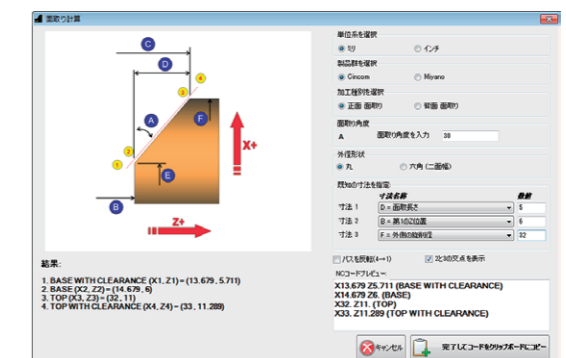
面取り計算

C
D
A
F
E
B
X+
Z+
1
2
3
4

単位系を選択
ミリ
インチ

製品群を選択
Cincom
Miyano

加工種別を選択
正面 面取り
背面 面取り

面取り角度
A 面取り角度を入力 30

外径形状
丸
六角 (二面幅)

既知の寸法を指定
寸法名称 数値
寸法 1 D = 面取長さ 5
寸法 2 B = 第1の Z位置 6
寸法 3 F = 外側の直径 32

パスを反転(4→1)
2と3の交点を表示

NCコードプレビュー:
X13.679 Z5.711 (BASE WITH CLEARANCE)
X14.679 Z6. (BASE)
X32. Z11. (TOP)
X33. Z11.289 (TOP WITH CLEARANCE)

結果:
1. BASE WITH CLEARANCE (X1, Z1) = (13.679, 5.711)
2. BASE (X2, Z2) = (14.679, 6)
3. TOP (X3, Z3) = (32, 11)
4. TOP WITH CLEARANCE (X4, Z4) = (33, 11.289)

キャンセル
完了してコードをクリップボードにコピー